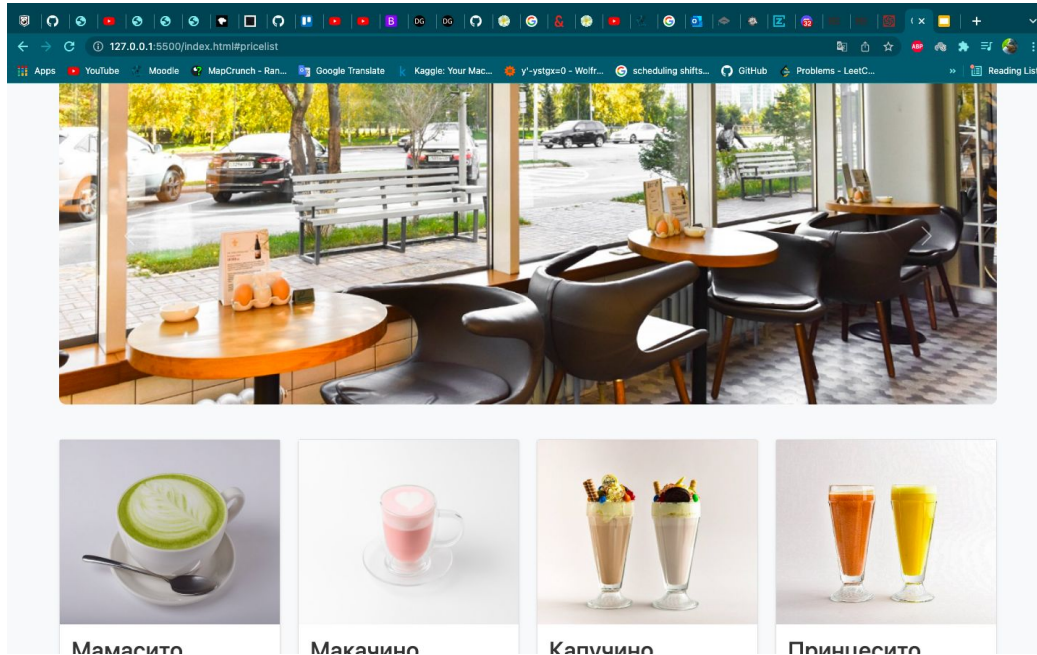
127.0.0.1:5500/index.html#pricelist

Apps YouTube Moodle MapCrunch - Ran... Google Translate Kaggle: Your Mac... y'-ystgx=0 - Wolfr... scheduling shifts... GitHub Problems - LeetC... » Reading List

Мамасито

Макачино

Капучино

Принцесито